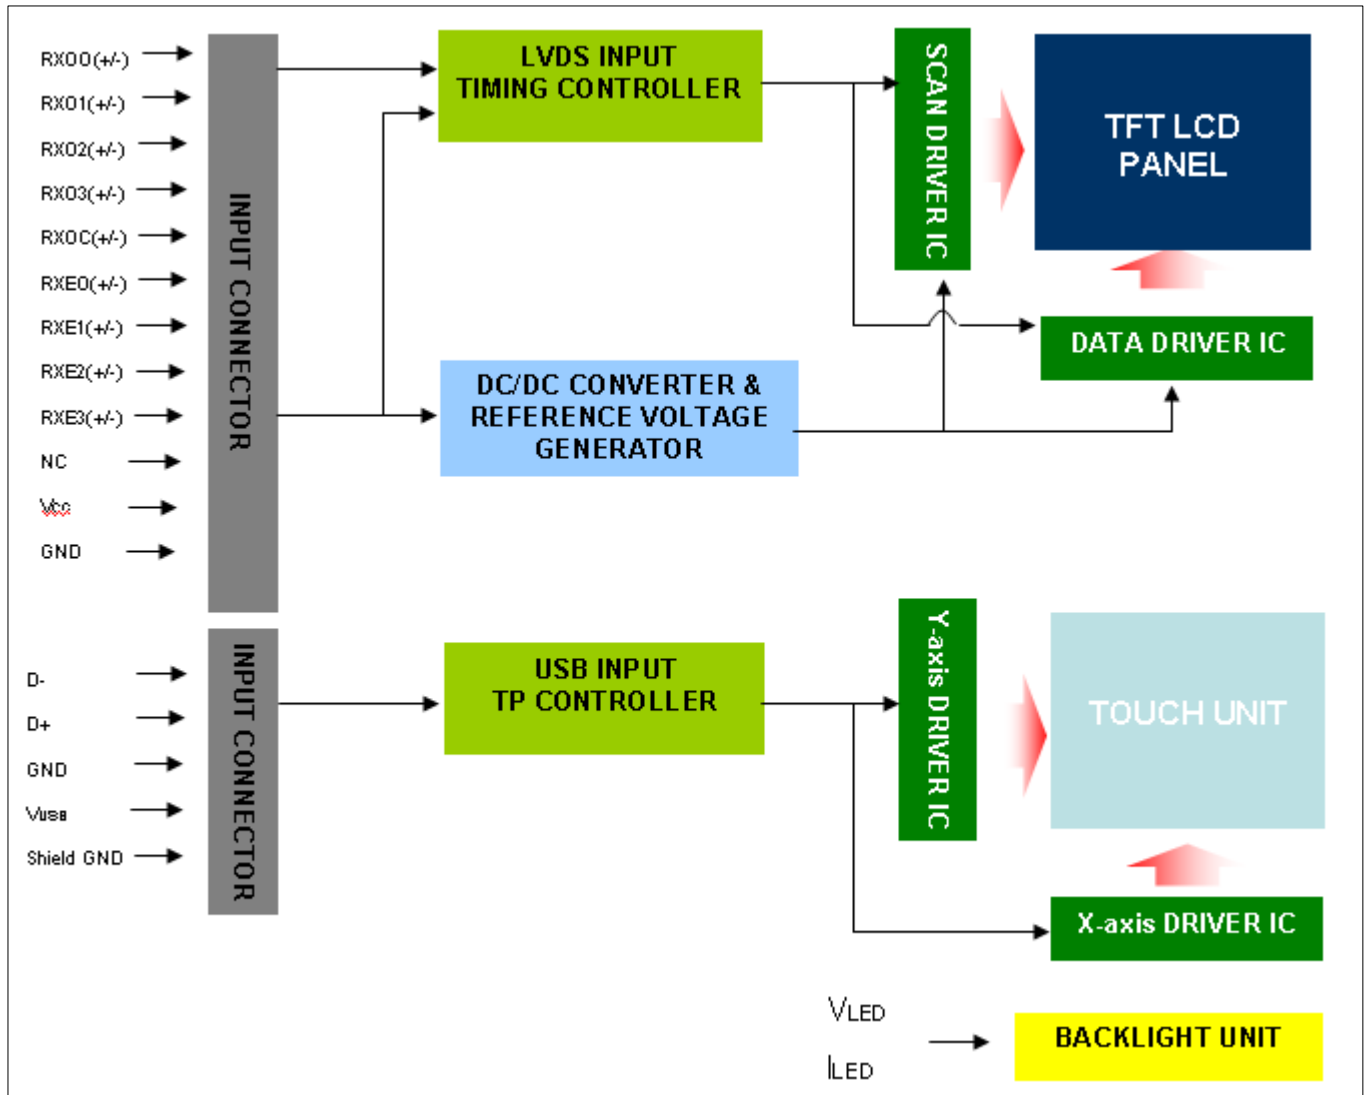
RXO0(+/-)
RXO1(+/-)
RXO2(+/-)
RXO3(+/-)
RXOC(+/-)
RXE0(+/-)
RXE1(+/-)
RXE2(+/-)
RXE3(+/-)
NC
Vcc
GND

INPUT CONNECTOR

LVDS INPUT TIMING CONTROLLER

DC/DC CONVERTER & REFERENCE VOLTAGE GENERATOR

SCAN DRIVER IC

TFT LCD PANEL

DATA DRIVER IC

D-
D+
GND
$V_{USB}$
Shield GND

INPUT CONNECTOR

USB INPUT TP CONTROLLER

Y-axis DRIVER IC

TOUCH UNIT

X-axis DRIVER IC

$V_{LED}$
$I_{LED}$

BACKLIGHT UNIT